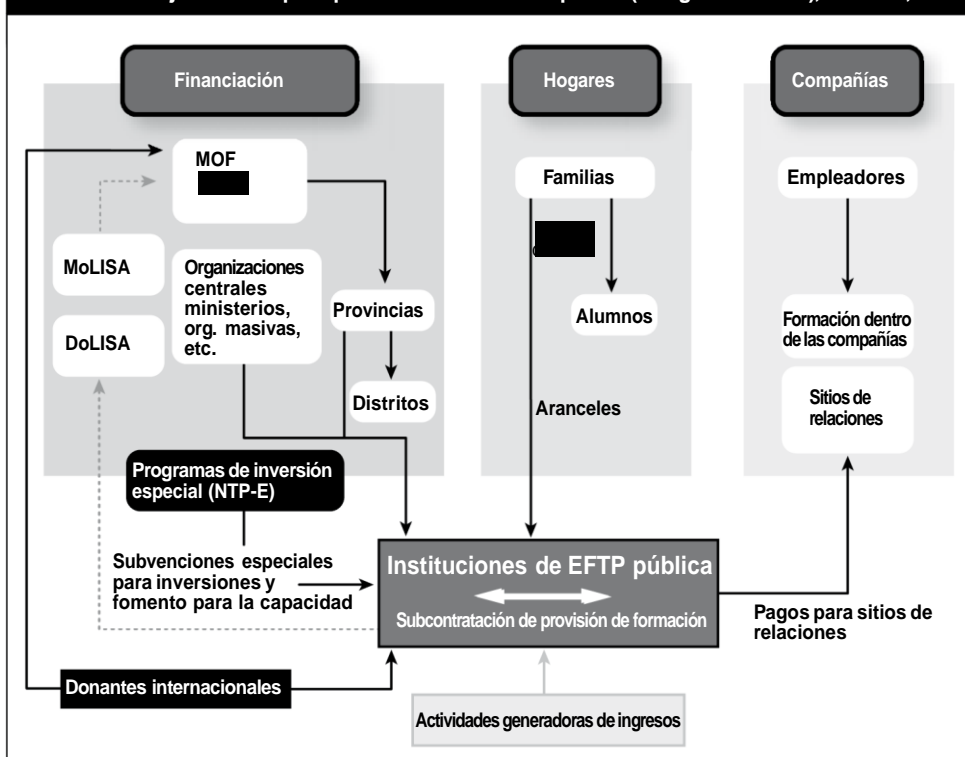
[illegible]

Financiación

Hogares

Compañías

MOF

Familias

Empleadores

MoLISA

Organizaciones centrales ministerios, org. masivas, etc.

Provincias

Alumnos

Formación dentro de las compañías

DoLISA

Distritos

Aranceles

Sitios de relaciones

Programas de inversión especial (NTP-E)

Subvenciones especiales para inversiones y fomento para la capacidad

Instituciones de EFTP pública

Subcontratación de provisión de formación

Pagos para sitios de relaciones

Donantes internacionales

Actividades generadoras de ingresos